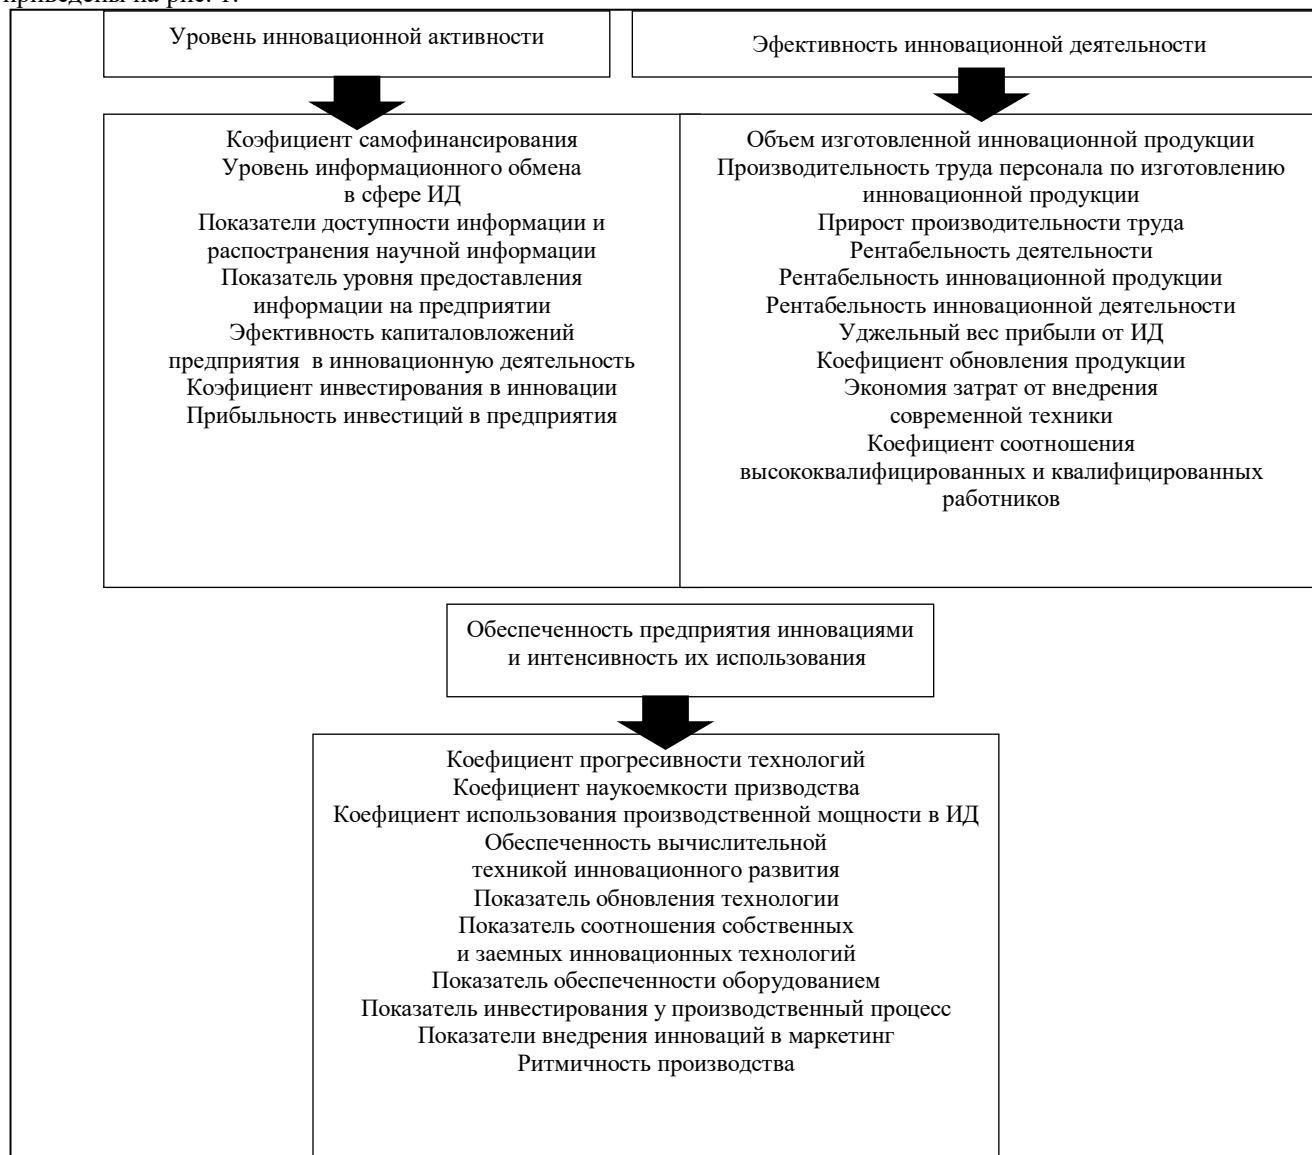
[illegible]

Уровень инновационной активности

Эфективность инновационной деятельности

Коэфициент самофинансирования
Уровень информационного обмена в сфере ИД
Показатели доступности информации и распостранения научной информации
Показатель уровня предоставления информации на предприятии
Эфективность капиталовложений предприятия в инновационную деятельность
Коэфициент инвестирования в инновации
Прибыльность инвестиций в предприятия

Объем изготовленной инновационной продукции
Производительность труда персонала по изготовлению инновационной продукции
Прирост производительности труда
Рентабельность деятельности
Рентабельность инновационной продукции
Рентабельность инновационной деятельности
Уджельный вес прибыли от ИД
Коефициент обновления продукции
Экономия затрат от внедрения современной техники
Коефициент соотношения высококвалифицированных и квалифицированных работников

Обеспеченность предприятия инновациями и интенсивность их использования

Коефициент прогресивности технологий
Коефициент наукоемкости призводства
Коефициент использования производственной мощности в ИД
Обеспеченность вычислительной техникой инновационного развития
Показатель обновления технологии
Показатель соотношения собственных и заемных инновационных технологий
Показатель обеспеченности оборудованием
Показатель инвестирования у производственный процесс
Показатели внедрения инноваций в маркетинг
Ритмичность производства